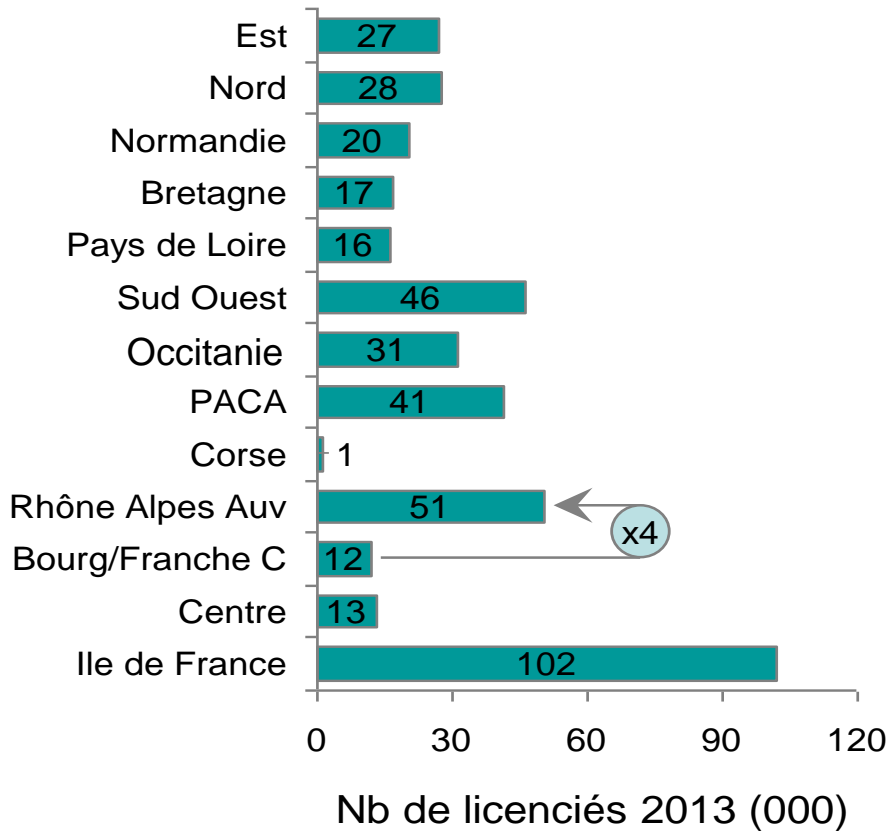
| Région | Nb de licenciés 2013 (000) |
|---|---|
| Est | 27 |
| Nord | 28 |
| Normandie | 20 |
| Bretagne | 17 |
| Pays de Loire | 16 |
| Sud Ouest | 46 |
| Occitanie | 31 |
| PACA | 41 |
| Corse | 1 |
| Rhône Alpes Auv | 51 |
| Bourg/Franche C | 12 |
| Centre | 13 |
| Ile de France | 102 |

x4

0 30 60 90 120

Nb de licenciés 2013 (000)